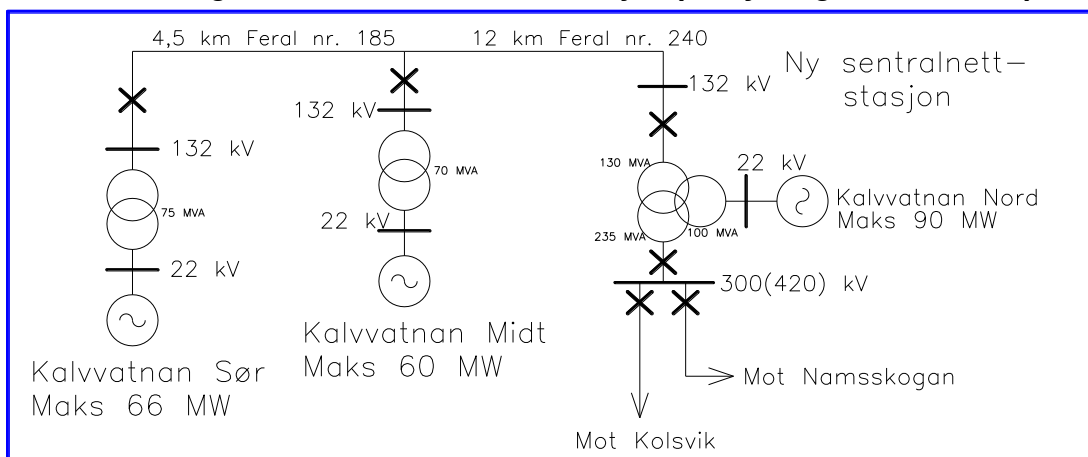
4,5 km Feral nr. 185
12 km Feral nr. 240
Ny sentralnett-stasjon
132 kV
132 kV
132 kV
75 MVA
70 MVA
22 kV
22 kV
22 kV
Kalvvatnan Sør
Maks 66 MW
Kalvvatnan Midt
Maks 60 MW
130 MVA
235 MVA
100 MVA
Kalvvatnan Nord
Maks 90 MW
300(420) kV
Mot Namsskogan
Mot Kolsvik